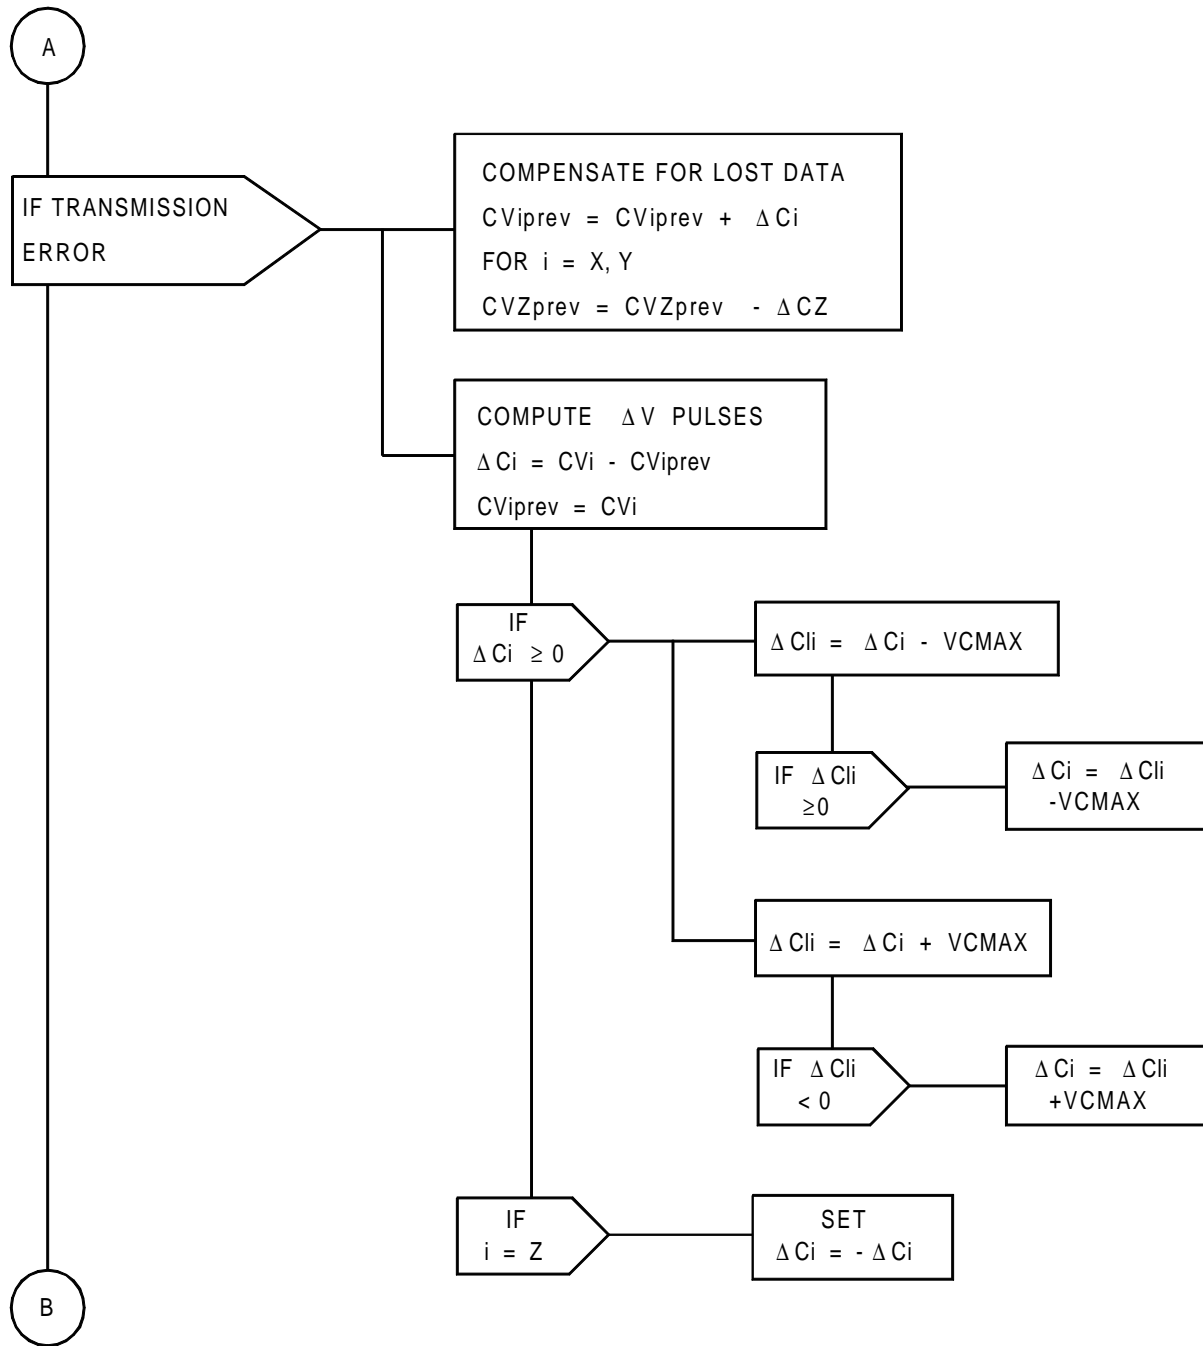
A

IF TRANSMISSION ERROR

COMPENSATE FOR LOST DATA
CViprev = CViprev + $\Delta$Ci
FOR i = X, Y
CVZprev = CVZprev - $\Delta$CZ

COMPUTE $\Delta$V PULSES
$\Delta$Ci = CVi - CViprev
CViprev = CVi

IF
$\Delta$Ci $\geq$ 0

$\Delta$Cli = $\Delta$Ci - VCMAX

IF $\Delta$Cli
$\geq$0

$\Delta$Ci = $\Delta$Cli
-VCMAX

$\Delta$Cli = $\Delta$Ci + VCMAX

IF $\Delta$Cli
< 0

$\Delta$Ci = $\Delta$Cli
+VCMAX

IF
i = Z

SET
$\Delta$Ci = - $\Delta$Ci

B